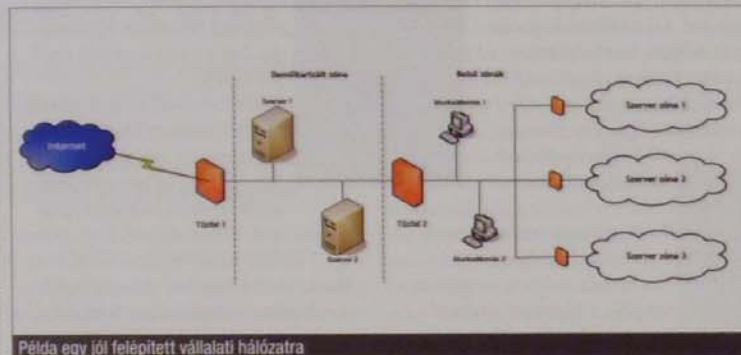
Demilitarizált zóna

Belső zónák

Internet

Szerver 1

Szerver 2

Tűzfal 1

Tűzfal 2

Munkaállomás 1

Munkaállomás 2

Szerver zóna 1

Szerver zóna 2

Szerver zóna 3

Példa egy jól felépített vállalati hálózatra